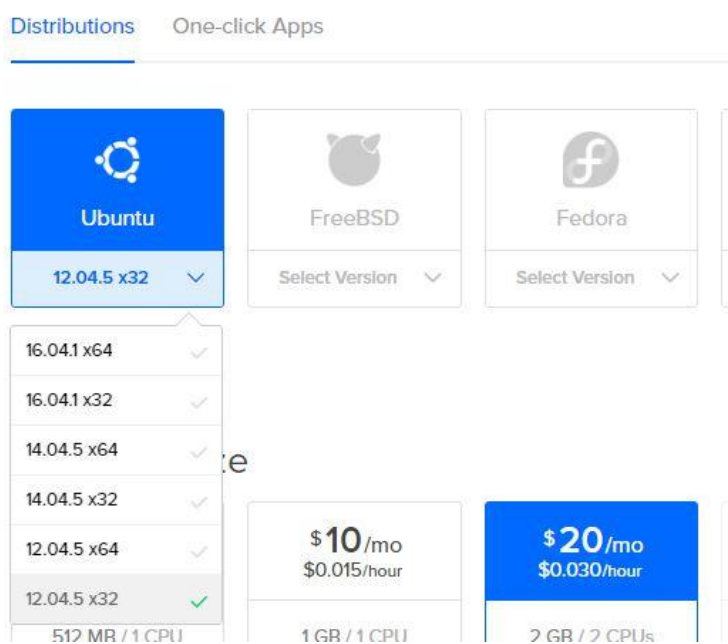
Distributions One-click Apps

Ubuntu

12.04.5 x32

FreeBSD

Select Version

Fedora

Select Version

16.04.1 x64

16.04.1 x32

14.04.5 x64

14.04.5 x32

12.04.5 x64

12.04.5 x32

ze

512 MB / 1 CPU

$10/mo
$0.015/hour

1 GB / 1 CPU

$20/mo
$0.030/hour

2 GB / 2 CPUs